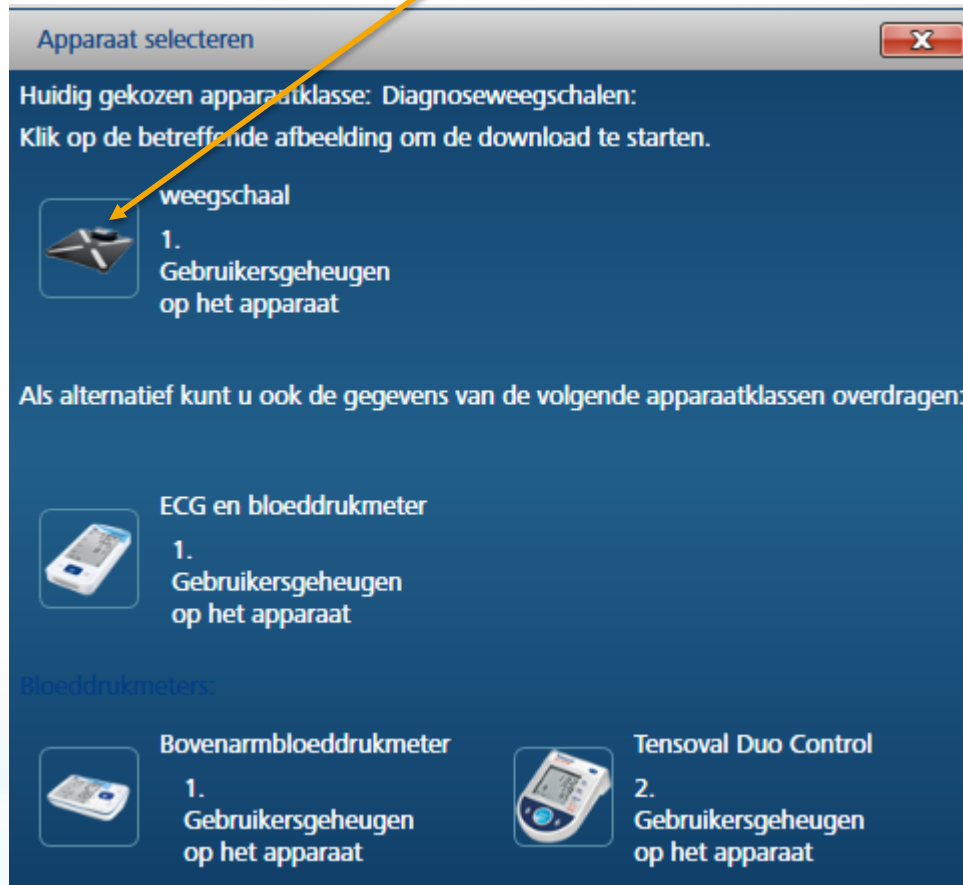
Apparaat selecteren

Huidig gekozen apparaatklasse: Diagnoseweegschalen:

Klik op de betreffende afbeelding om de download te starten.

weegschaal

1.
Gebruikersgeheugen
op het apparaat

Als alternatief kunt u ook de gegevens van de volgende apparaatklassen overdragen:

ECG en bloeddrukmeter

1.
Gebruikersgeheugen
op het apparaat

Bloeddrukmeters:

Bovenarmbloeddrukmeter

1.
Gebruikersgeheugen
op het apparaat

Tensoval Duo Control

2.
Gebruikersgeheugen
op het apparaat